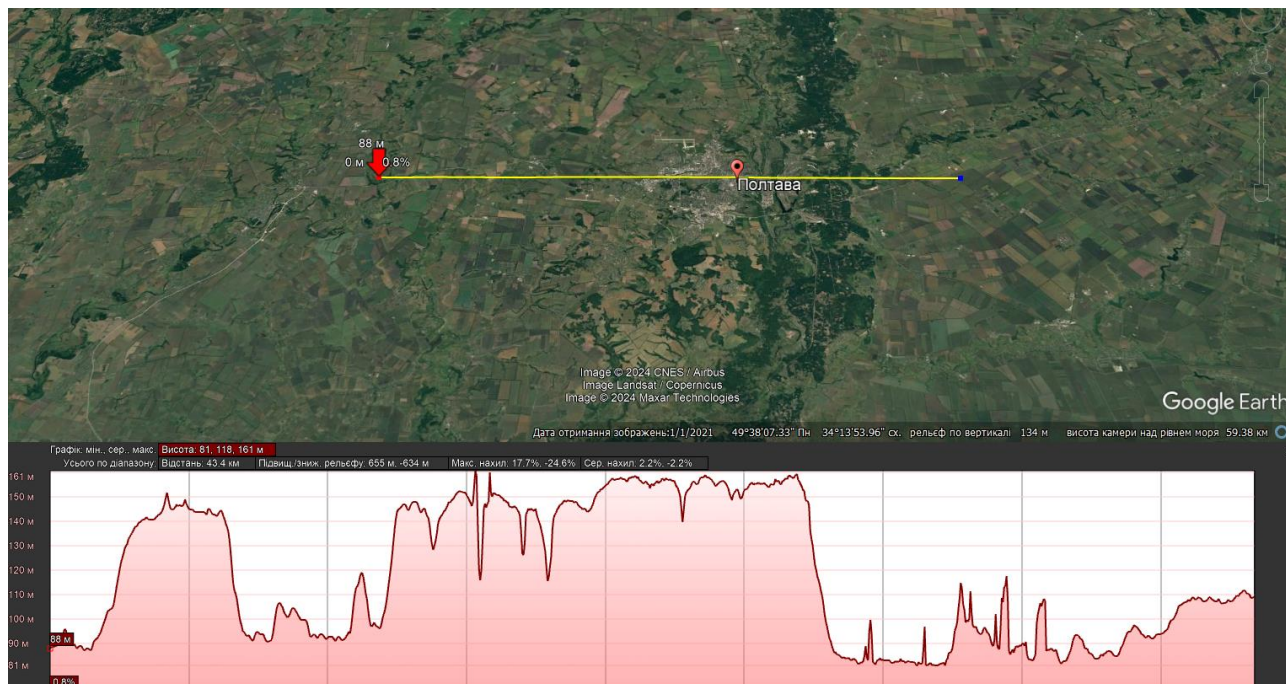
88 м
0 м
0.8%
Полтава

Image © 2024 CNES / Airbus
Image Landsat / Copernicus
Image © 2024 Maxar Technologies

Google Earth

Дата отримання зображень:1/1/2021 49°38'07.33" Пн 34°13'53.96" сх. рельєф по вертикалі 134 м висота камери над рівнем моря 59.38 км

Графік: мін., сер., макс: Висота: 81, 118, 161 м
Усього по діапазону: Відстань: 43.4 км Підвищ./зниж. рельєфу: 655 м, -634 м Макс. нахил: 17.7%, -24.6% Сер. нахил: 2.2%, -2.2%

161 м
150 м
140 м
130 м
120 м
110 м
100 м
90 м
81 м
88 м
0.8%